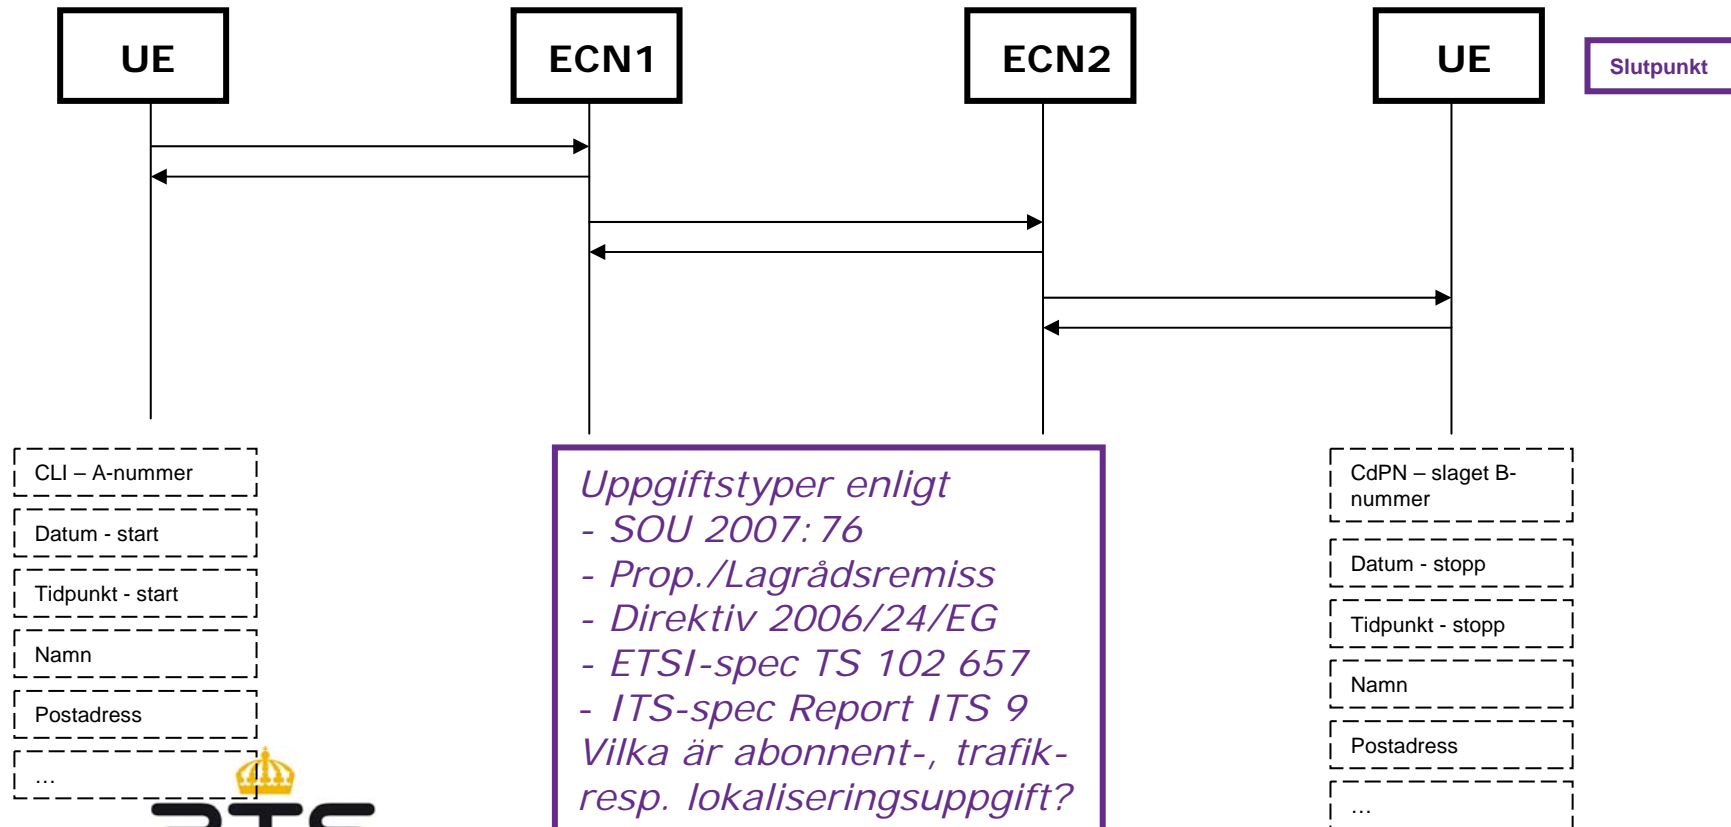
UE

ECN1

ECN2

UE

Slutpunkt

CLI – A-nummer

Datum - start

Tidpunkt - start

Namn

Postadress

...

Uppgiftstyper enligt
- SOU 2007:76
- Prop./Lagrådsremiss
- Direktiv 2006/24/EG
- ETSI-spec TS 102 657
- ITS-spec Report ITS 9
Vilka är abonnent-, trafik- resp. lokaliseringsuppgift?

CdPN – slaget B-nummer

Datum - stopp

Tidpunkt - stopp

Namn

Postadress

...